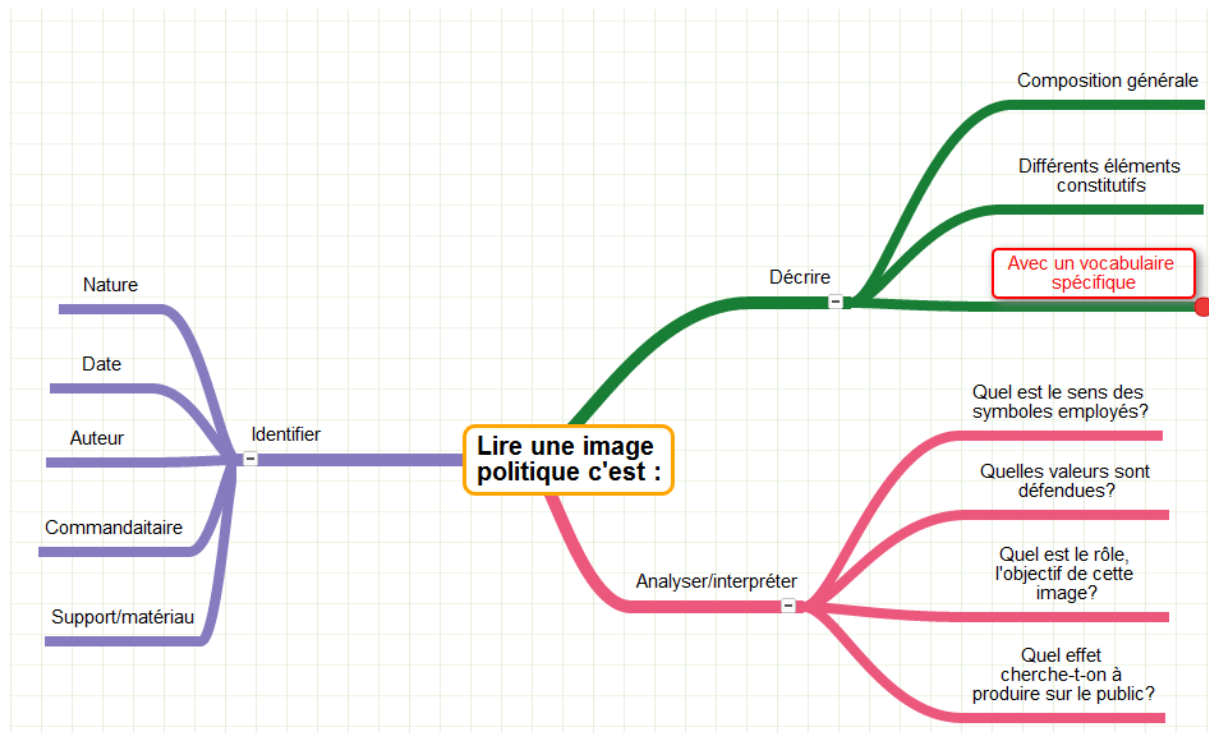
Lire une image politique c'est :

Identifier

Nature

Date

Auteur

Commanditaire

Support/matériau

Décrire

Composition générale

Différents éléments constitutifs

Avec un vocabulaire spécifique

Analyser/interpréter

Quel est le sens des symboles employés?

Quelles valeurs sont défendues?

Quel est le rôle, l'objectif de cette image?

Quel effet cherche-t-on à produire sur le public?